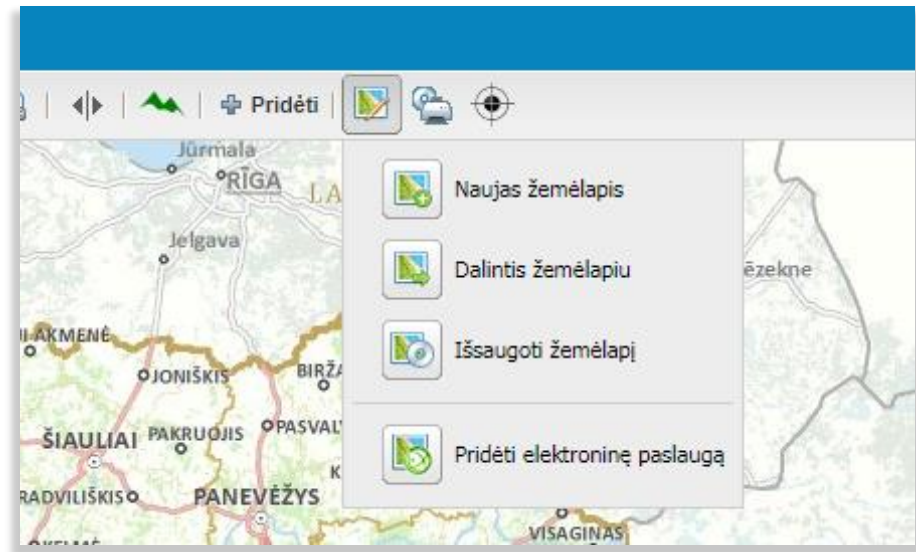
Pridėti

Jūrmala
RĪGA
LA
Jelgava
ēzekne
AKMENĖ
JONIŠKIS
BIRŽ
PASVAL
ŠIAULIAI
PAKRUOJIS
K
RADVILIŠKIS
PANEVĖŽYS
VISAGINAS

Naujas žemėlapis

Dalintis žemėlapiu

Išsaugoti žemėlapį

Pridėti elektroninę paslaugą